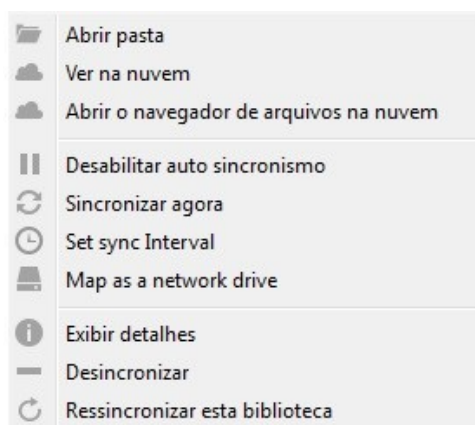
Abrir pasta
Ver na nuvem
Abrir o navegador de arquivos na nuvem

Desabilitar auto sincronismo
Sincronizar agora
Set sync Interval
Map as a network drive

Exibir detalhes
Desincronizar
Ressincronizar esta biblioteca